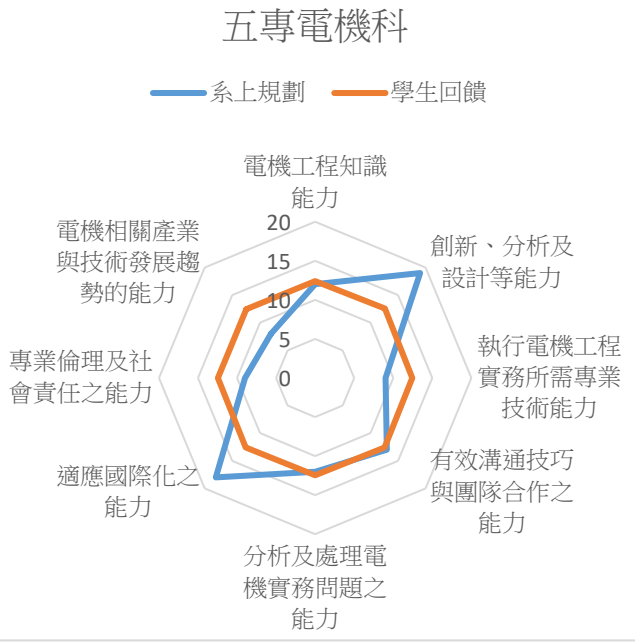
五專電機科

系上規劃　學生回饋

電機工程知識能力

創新、分析及設計等能力

執行電機工程實務所需專業技術能力

有效溝通技巧與團隊合作之能力

分析及處理電機實務問題之能力

適應國際化之能力

專業倫理及社會責任之能力

電機相關產業與技術發展趨勢的能力

20
15
10
5
0